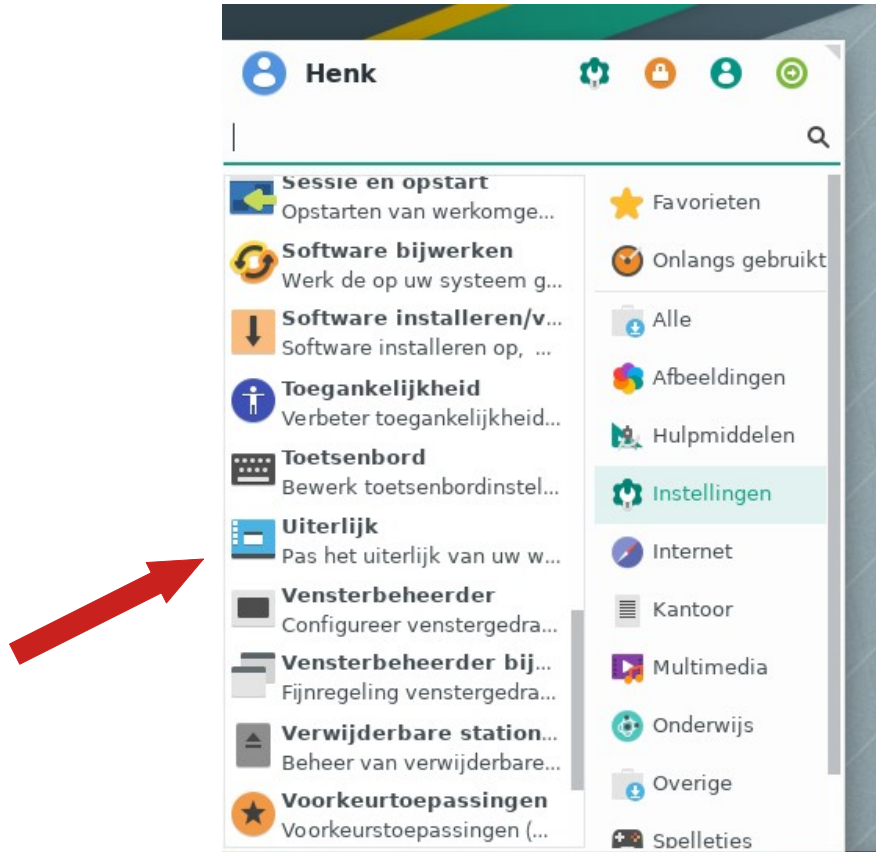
Henk

Sessie en opstart
Opstarten van werkomge...

Software bijwerken
Werk de op uw systeem g...

Software installeren/v...
Software installeren op, ...

Toegankelijkheid
Verbeter toegankelijkheid...

Toetsenbord
Bewerk toetsenbordinstel...

Uiterlijk
Pas het uiterlijk van uw w...

Vensterbeheerder
Configureer venstergedra...

Vensterbeheerder bij...
Fijnregeling venstergedra...

Verwijderbare station...
Beheer van verwijderbare...

Voorkeurtoepassingen
Voorkeurstoepassingen (...

Favorieten
Onlangs gebruikt
Alle
Afbeeldingen
Hulpmiddelen
Instellingen
Internet
Kantoor
Multimedia
Onderwijs
Overige
Spelleties